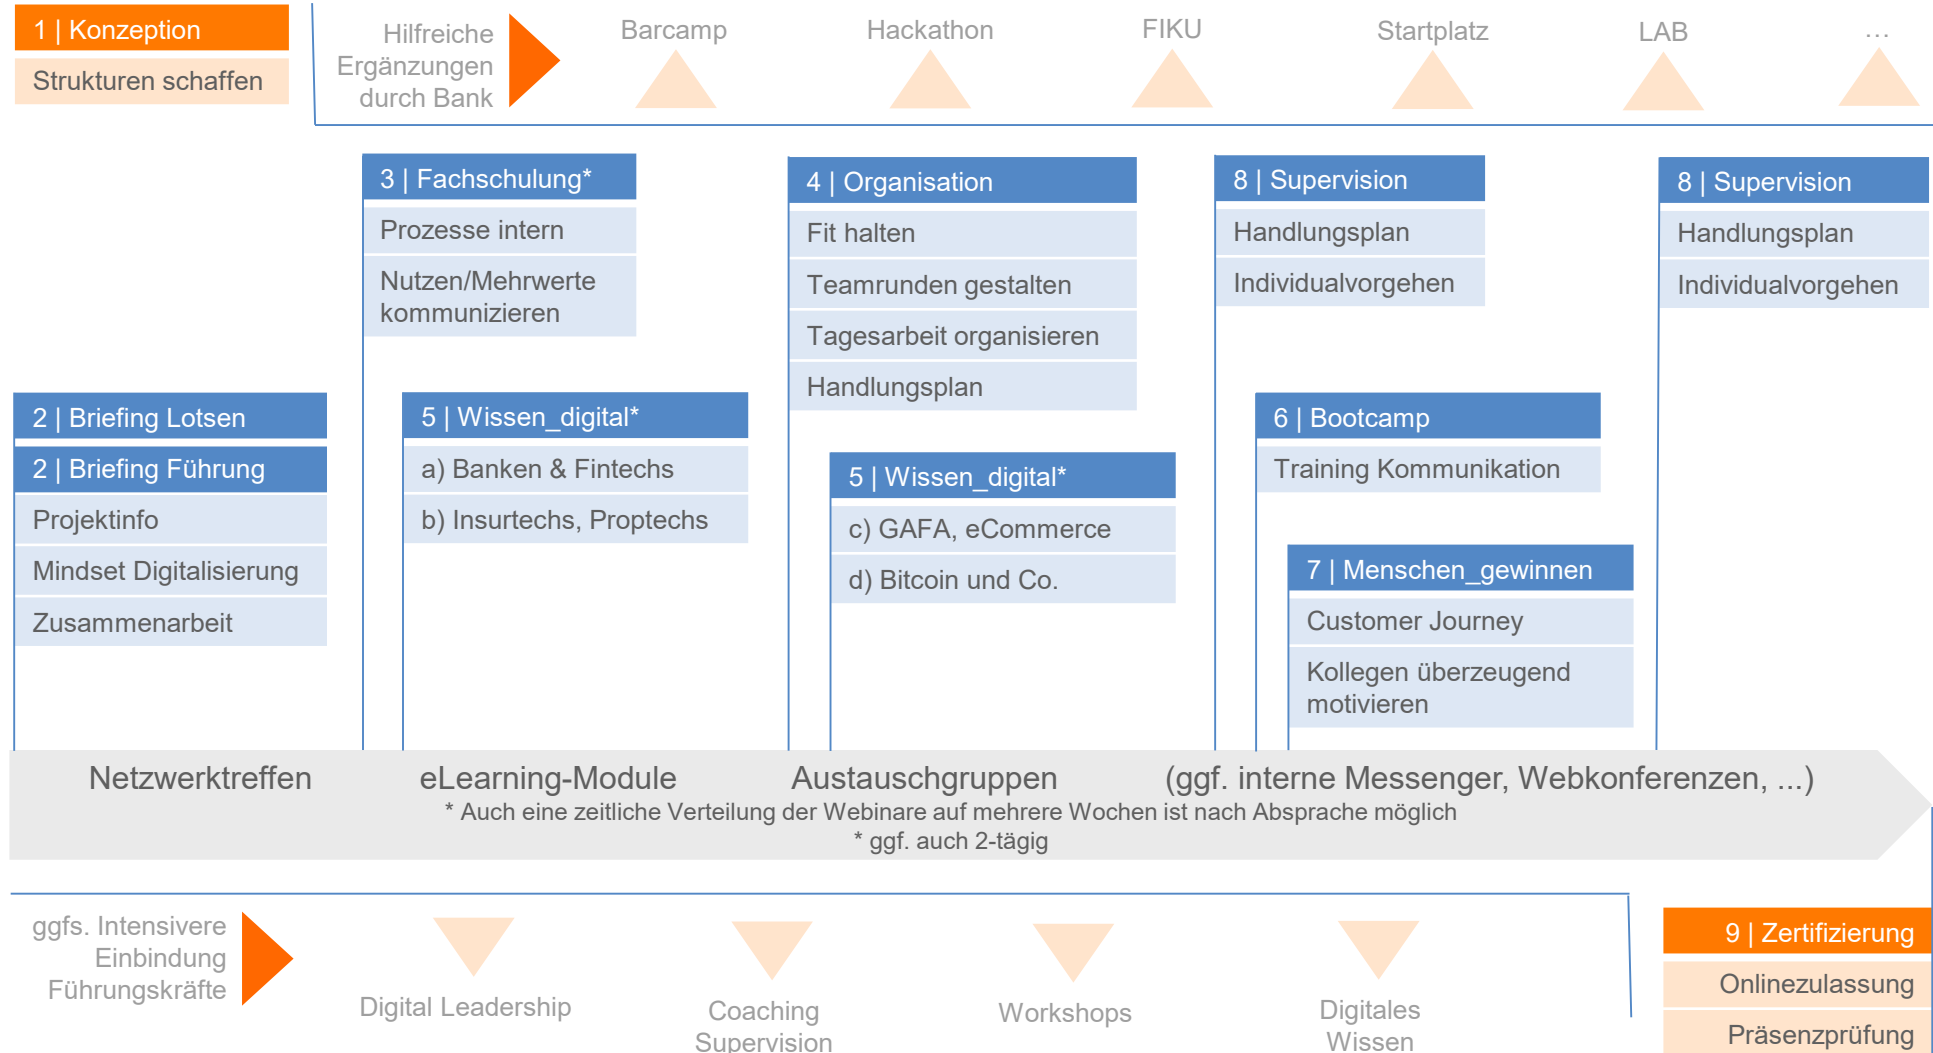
1 | Konzeption
Strukturen schaffen

Hilfreiche Ergänzungen durch Bank

Barcamp
Hackathon
FIKU
Startplatz
LAB
...

3 | Fachschulung*
Prozesse intern
Nutzen/Mehrwerte kommunizieren

4 | Organisation
Fit halten
Teamrunden gestalten
Tagesarbeit organisieren
Handlungsplan

8 | Supervision
Handlungsplan
Individualvorgehen

8 | Supervision
Handlungsplan
Individualvorgehen

2 | Briefing Lotsen
2 | Briefing Führung
Projektinfo
Mindset Digitalisierung
Zusammenarbeit

5 | Wissen_digital*
a) Banken & Fintechs
b) Insurtechs, Proptechs

5 | Wissen_digital*
c) GAFA, eCommerce
d) Bitcoin und Co.

6 | Bootcamp
Training Kommunikation

7 | Menschen_gewinnen
Customer Journey
Kollegen überzeugend motivieren

Netzwerktreffen eLearning-Module Austauschgruppen (ggf. interne Messenger, Webkonferenzen, ...)
* Auch eine zeitliche Verteilung der Webinare auf mehrere Wochen ist nach Absprache möglich
* ggf. auch 2-tägig

ggfs. Intensivere Einbindung Führungskräfte

Digital Leadership
Coaching Supervision
Workshops
Digitales Wissen

9 | Zertifizierung
Onlinezulassung
Präsenzprüfung